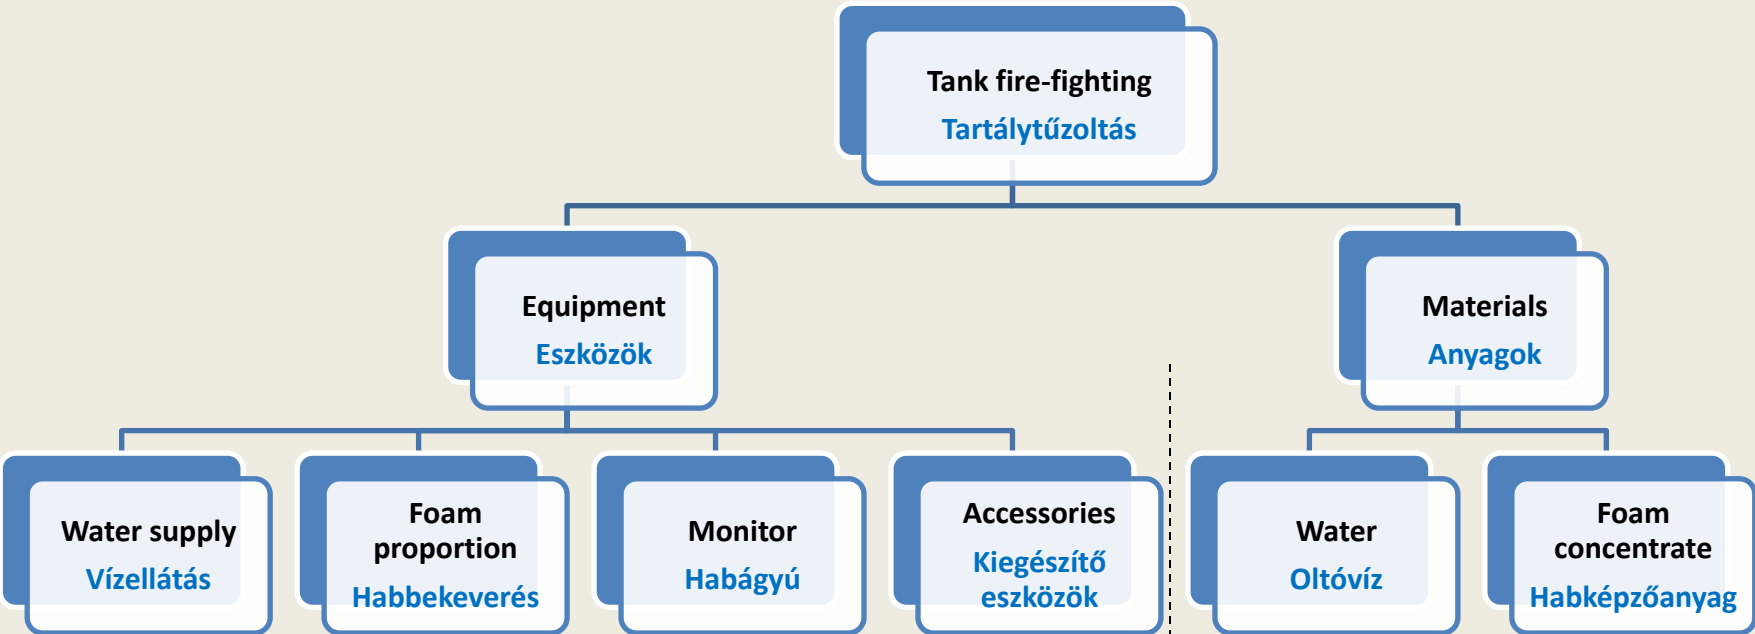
Tank fire-fighting
Tartálytűzoltás

Equipment
Eszközök

Materials
Anyagok

Water supply
Vízellátás

Foam proportion
Habbekeverés

Monitor
Habágyú

Accessories
Kiegészítő eszközök

Water
Oltóvíz

Foam concentrate
Habképzőanyag